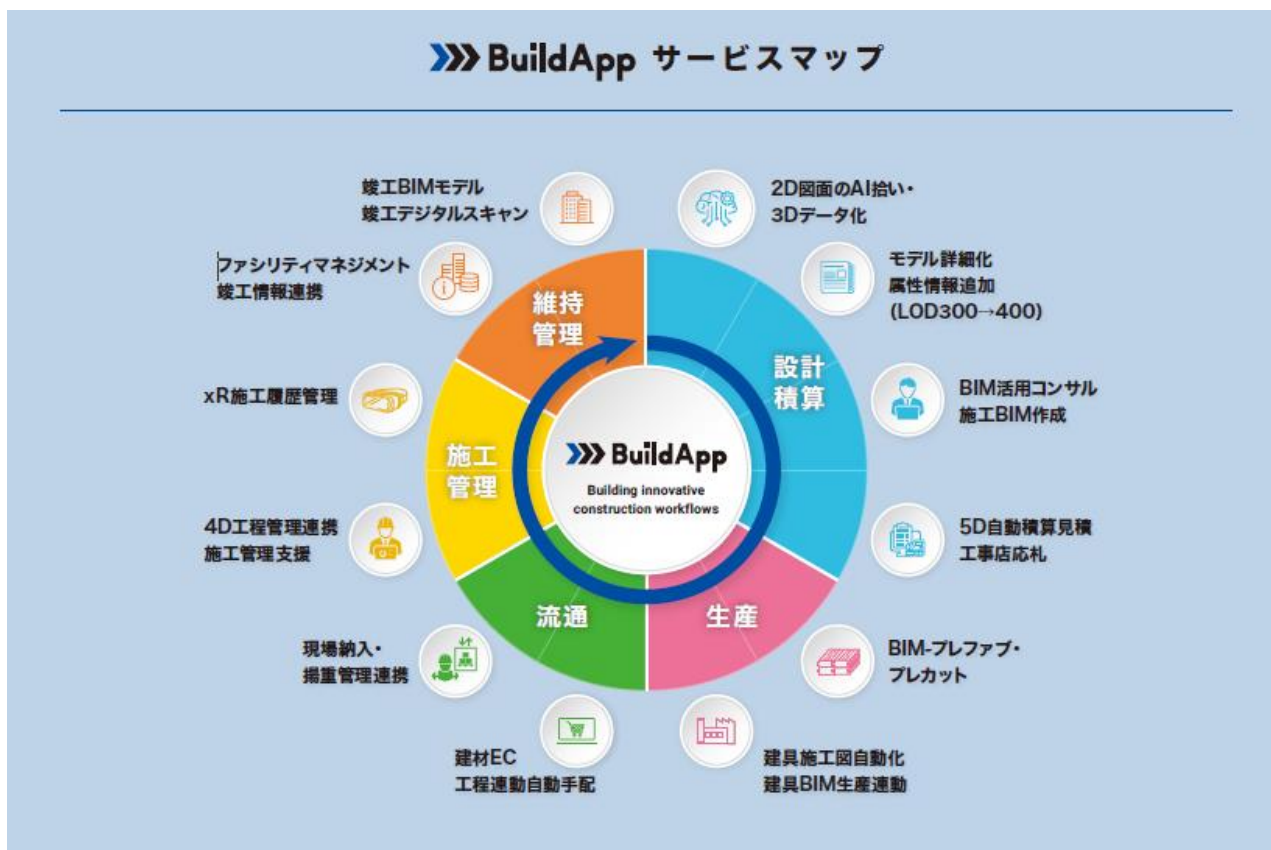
BuildApp サービスマップ

竣工BIMモデル
竣工デジタルスキャン

2D図面のAI拾い・
3Dデータ化

ファシリティマネジメント
竣工情報連携

モデル詳細化
属性情報追加
(LOD300→400)

維持
管理

設計
積算

xR施工履歴管理

BIM活用コンサル
施工BIM作成

施工
管理

BuildApp
Building innovative
construction workflows

4D工程管理連携
施工管理支援

5D自動積算見積
工事店応札

流通

生産

現場納入・
揚重管理連携

BIM-プレファブ・
プレカット

建材EC
工程連動自動手配

建具施工図自動化
建具BIM生産連動